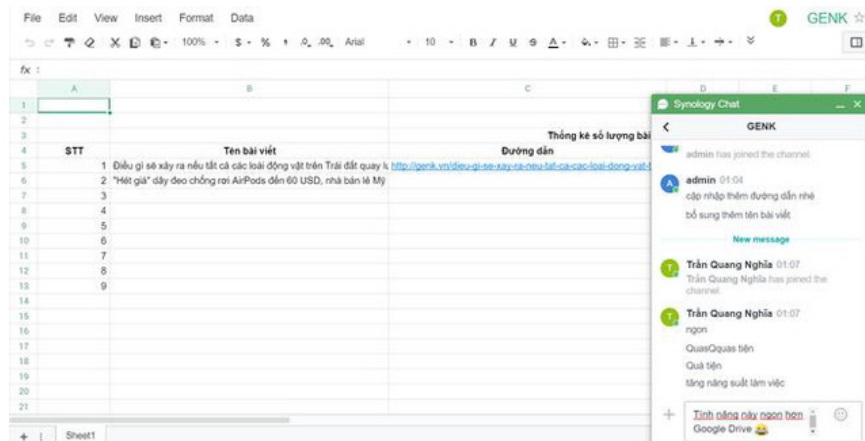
File Edit View Insert Format Data

GENK

100% $ % .0 .00 Arial 10 B I U S A

fx :

| | A | B | C | D | E | F |
|---|---|---|---|---|---|---|
| 1 | | | | | | |
| 2 | | | | | | |
| 3 | | | Thống kê số lượng bài | | | |
| 4 | STT | Tên bài viết | Đường dẫn | | | |
| 5 | 1 | Điều gì sẽ xảy ra nếu tất cả các loài động vật trên Trái đất quay l | http://genk.vn/dieu-gi-se-xay-ra-neu-tat-ca-cac-loai-dong-vat-t | | | |
| 6 | 2 | "Hét giá" dây đeo chống rơi AirPods đến 60 USD, nhà bán lẻ Mỹ | | | | |
| 7 | 3 | | | | | |
| 8 | 4 | | | | | |
| 9 | 5 | | | | | |
| 10 | 6 | | | | | |
| 11 | 7 | | | | | |
| 12 | 8 | | | | | |
| 13 | 9 | | | | | |
| 14 | | | | | | |
| 15 | | | | | | |
| 16 | | | | | | |
| 17 | | | | | | |
| 18 | | | | | | |
| 19 | | | | | | |
| 20 | | | | | | |
| 21 | | | | | | |

+ Sheet1

Synology Chat

GENK

admin has joined the channel.

admin 01:04
cập nhập thêm đường dẫn nhé
bổ sung thêm tên bài viết

New message

Trần Quang Nghĩa 01:07
Trần Quang Nghĩa has joined the channel.

Trần Quang Nghĩa 01:07
ngon
QuasQquas tiện
Quá tiện
tăng năng suất làm việc

Tính năng này ngon hơn Google Drive 😂